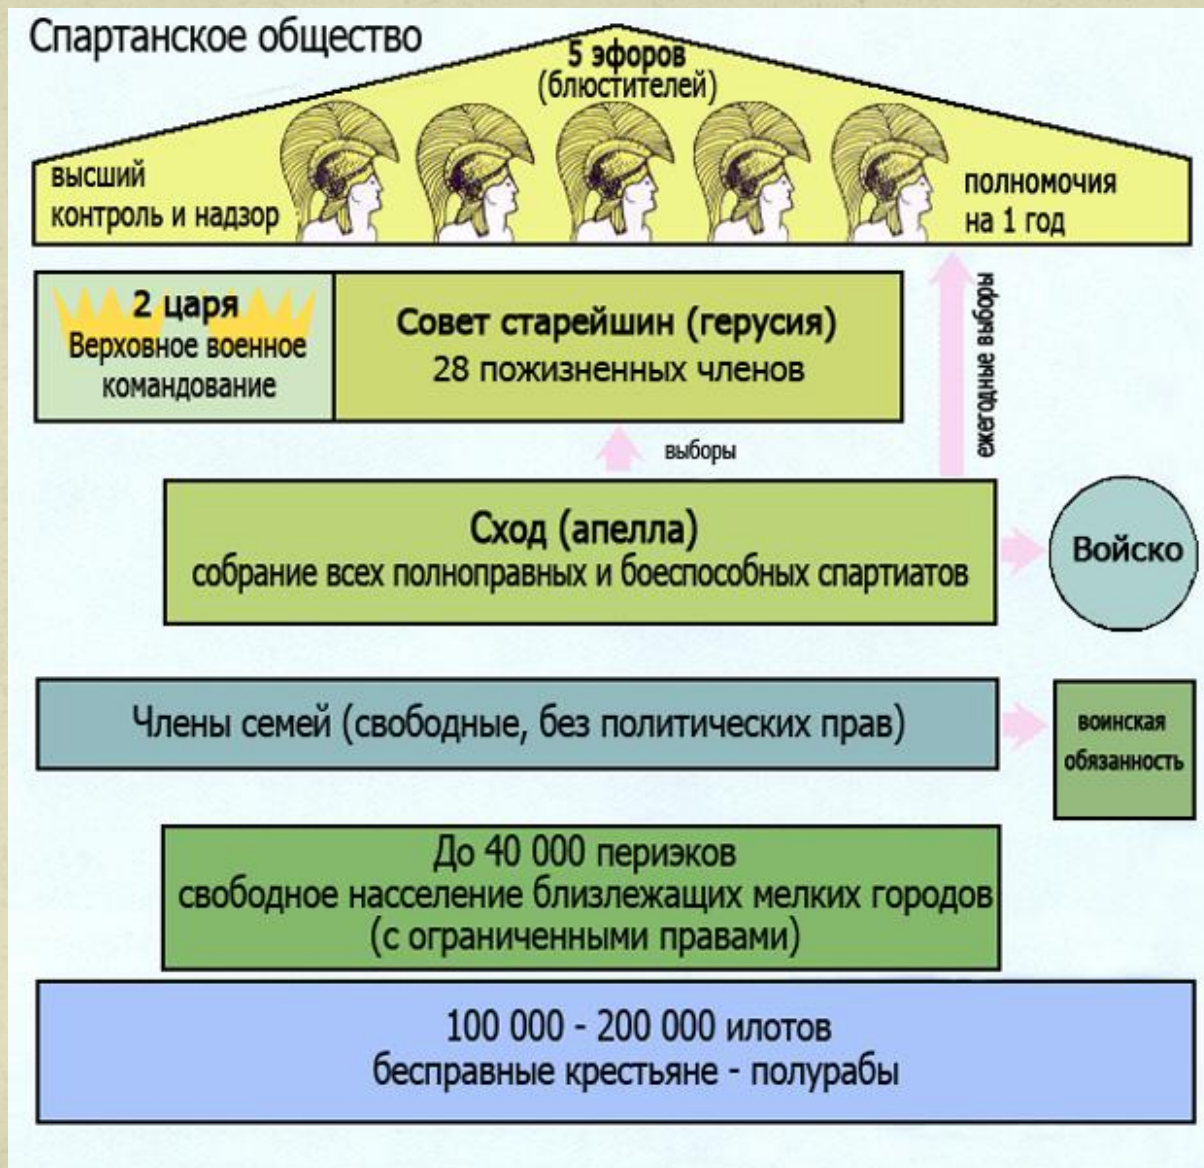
Спартанское общество

5 эфоров
(блюстителей)

высший контроль и надзор

полномочия на 1 год

2 царя
Верховное военное командование

Совет старейшин (герусия)
28 пожизненных членов

ежегодные выборы

выборы

Сход (апелла)
собрание всех полноправных и боеспособных спартиатов

Войско

Члены семей (свободные, без политических прав)

воинская обязанность

До 40 000 периэков
свободное население близлежащих мелких городов
(с ограниченными правами)

100 000 - 200 000 илотов
бесправные крестьяне - полурабы